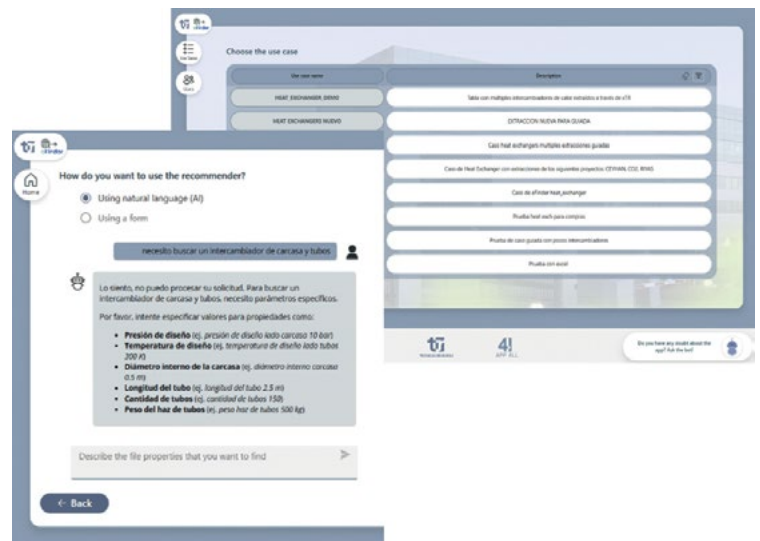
Use Cases

Users

Choose the use case

| Use case name | Description |
|---|---|
| HEAT_EXCHANGER_DEMO | Tabla con multiples intercambiadores de calor extraidos a través de z19 |
| HEAT EXCHANGERS NUEVO | EXTRACCION NUEVA PARA GUADA |
| | Caso heat exchangers multiples extracciones guadas |
| | Caso de Heat Exchanger con extracciones de los siguientes proyectos: CEPSAN, COC, RING |
| | Caso de efinder heat_exchanger |
| | Prueba heat exch para compras |
| | Prueba de caso guada con pocos intercambiadores |
| | Prueba con excel |

4! APP ALL

Do you have any doubt about the app? Ask the bot!

Home

How do you want to use the recommender?

Using natural language (AI)

Using a form

necesito buscar un intercambiador de carcasa y tubos

Lo siento, no puedo procesar su solicitud. Para buscar un intercambiador de carcasa y tubos, necesito parámetros específicos.

Por favor, intente especificar valores para propiedades como:

- **Presión de diseño** (ej. presión de diseño lado carcasa 10 bar)
- **Temperatura de diseño** (ej. temperatura de diseño lado tubos 200 K)
- **Diámetro interno de la carcasa** (ej. diámetro interno carcasa 0.5 m)
- **Longitud del tubo** (ej. longitud del tubo 2.5 m)
- **Cantidad de tubos** (ej. cantidad de tubos 150)
- **Peso del haz de tubos** (ej. peso haz de tubos 500 kg)

Describe the file properties that you want to find

← Back